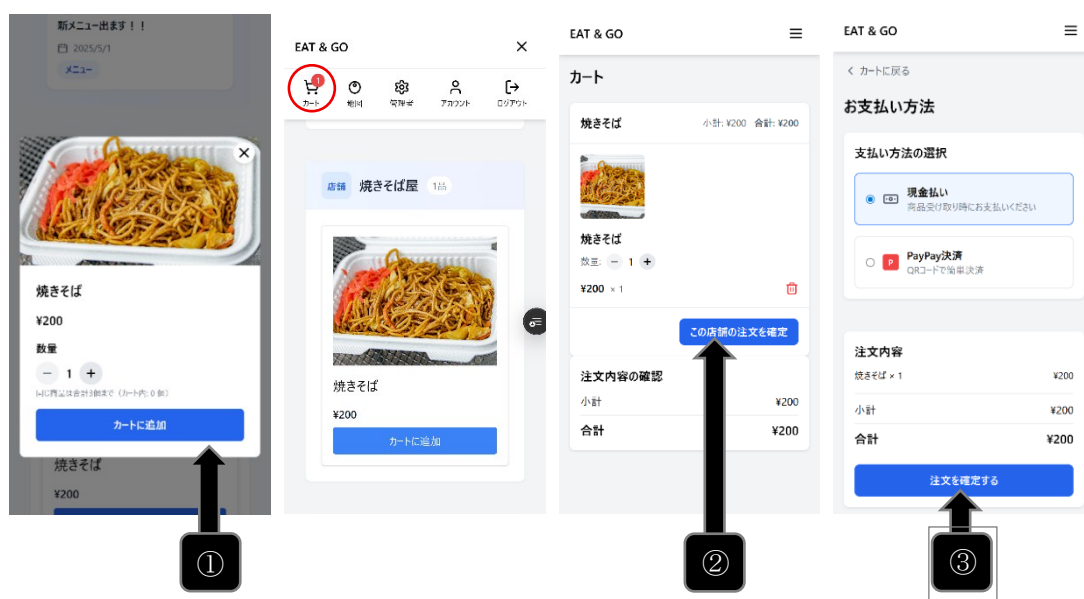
新メニュー出ます！！
2025/5/1
メニュー

焼きそば
¥200
数量
− 1 +
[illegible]
カートに追加
焼きそば
¥200

①

EAT & GO
カート 地図 管理者 アカウント ログアウト
1

店舗 焼きそば屋 1品
焼きそば
¥200
カートに追加

EAT & GO
カート
焼きそば 小計: ¥200 合計: ¥200
焼きそば
数量: − 1 +
¥200 × 1
この店舗の注文を確定
注文内容の確認
小計 ¥200
合計 ¥200

②

EAT & GO
‹ カートに戻る
お支払い方法
支払い方法の選択
現金払い
商品受け取り時にお支払いください
PayPay決済
QRコードで簡単決済
注文内容
焼きそば × 1 ¥200
小計 ¥200
合計 ¥200
注文を確定する

③